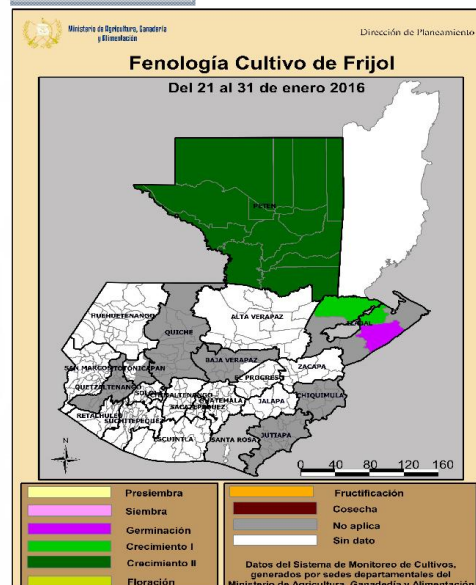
Ministerio de Agricultura, Ganadería y Alimentación

Dirección de Planeamiento

Fenología Cultivo de Frijol

Del 21 al 31 de enero 2016

PETEN

HUEHUETENANGO

QUICHE

ALTA VERAPAZ

IZABAL

BAJA VERAPAZ

SAN MARCOS

TOTONICAPAN

QUETZALTENANGO

EL PROGRESO

ZACAPA

SOLOLA

CHIMALTENANGO

GUATEMALA

RETALHULEU

SUCHITEPEQUEZ

SACATEPEQUEZ

JALAPA

CHIQUIMULA

ESCUINTLA

SANTA ROSA

JUTIAPA

N

0 40 80 120 160

Presiembra

Siembra

Germinación

Crecimiento I

Crecimiento II

Floración

Fructificación

Cosecha

No aplica

Sin dato

Datos del Sistema de Monitoreo de Cultivos, generados por sedes departamentales del Ministerio de Agricultura, Ganadería y Alimentación